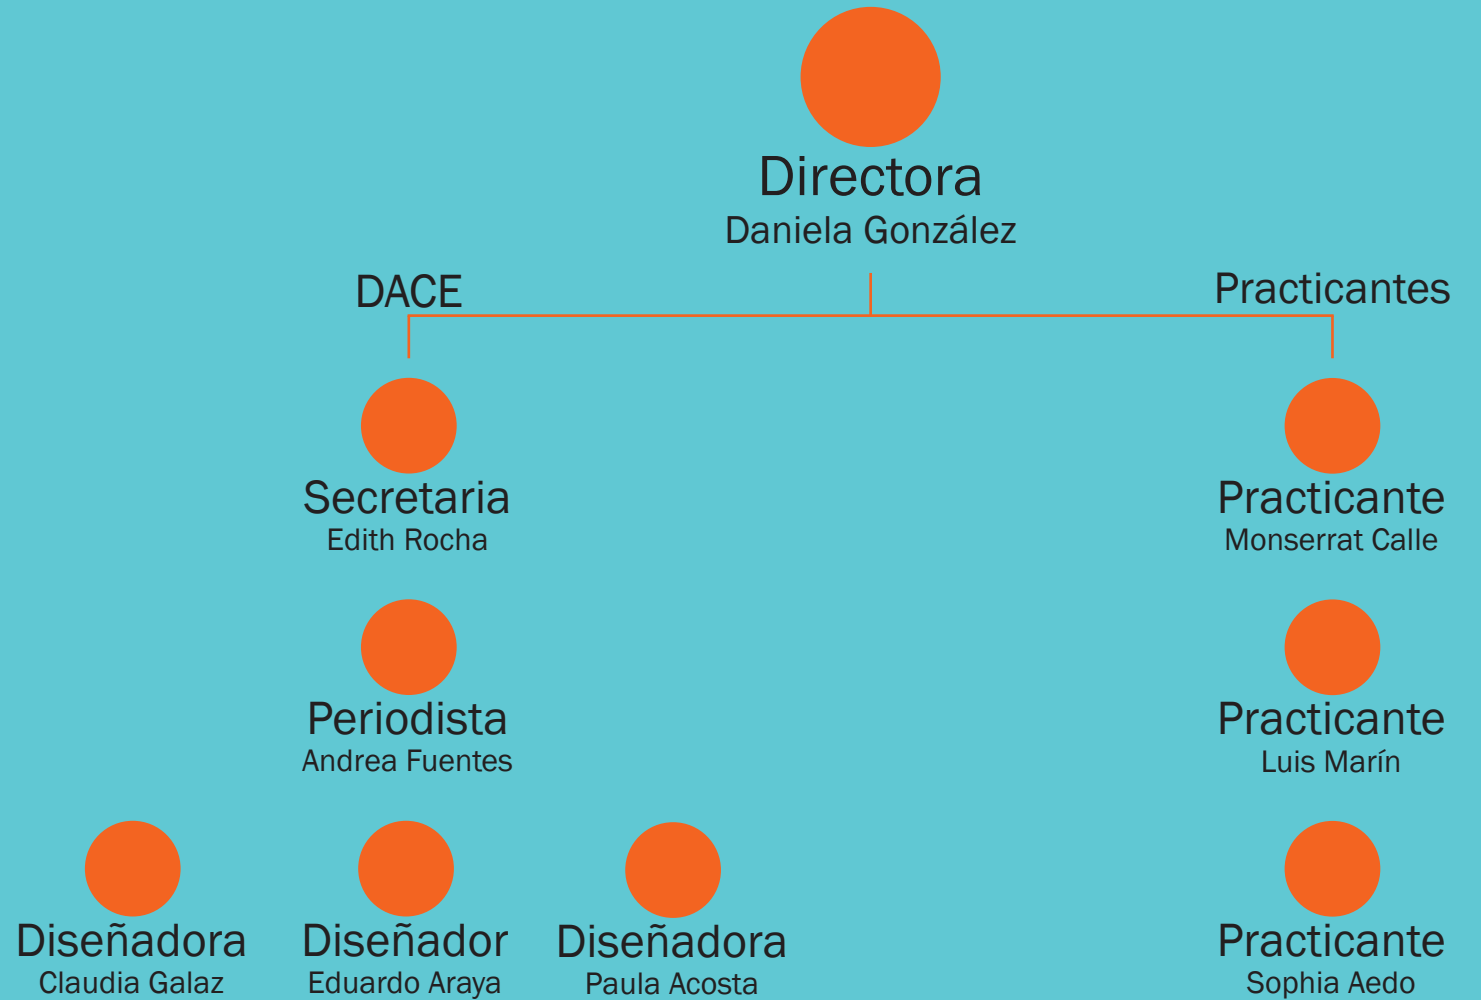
Directora
Daniela González

DACE

Practicantes

Secretaria
Edith Rocha

Periodista
Andrea Fuentes

Diseñadora
Claudia Galaz

Diseñador
Eduardo Araya

Diseñadora
Paula Acosta

Practicante
Monserrat Calle

Practicante
Luis Marín

Practicante
Sophia Aedo